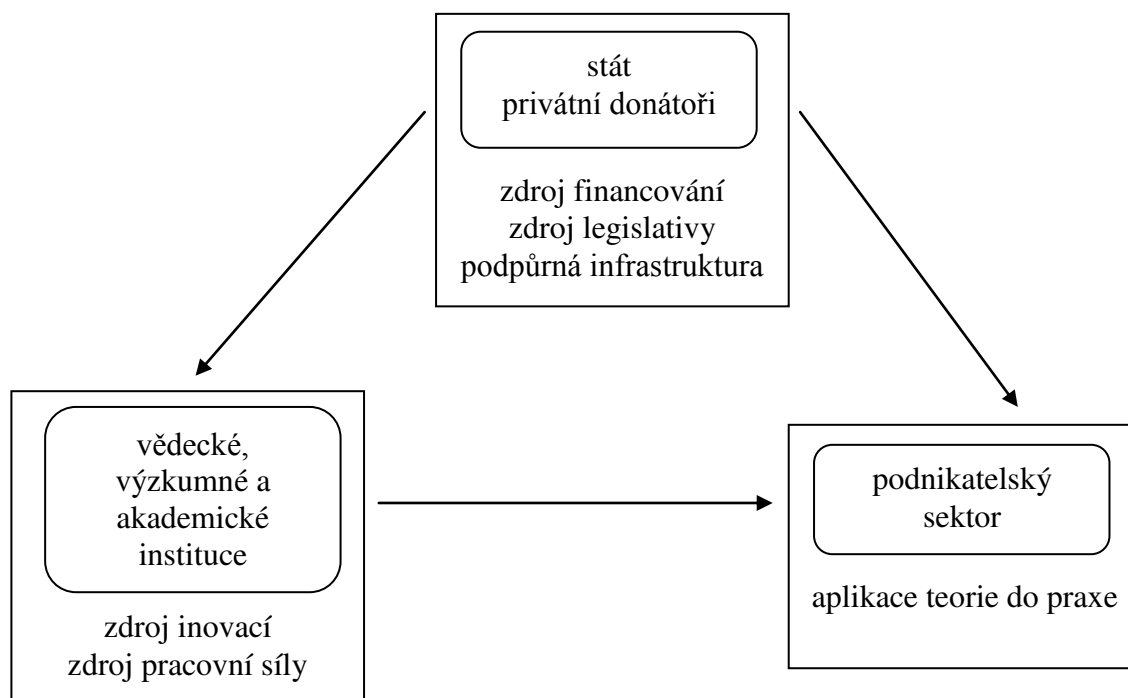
stát
privátní donátoři

zdroj financování
zdroj legislativy
podpůrná infrastruktura

vědecké, výzkumné a akademické instituce

zdroj inovací
zdroj pracovní síly

podnikatelský sektor

aplikace teorie do praxe